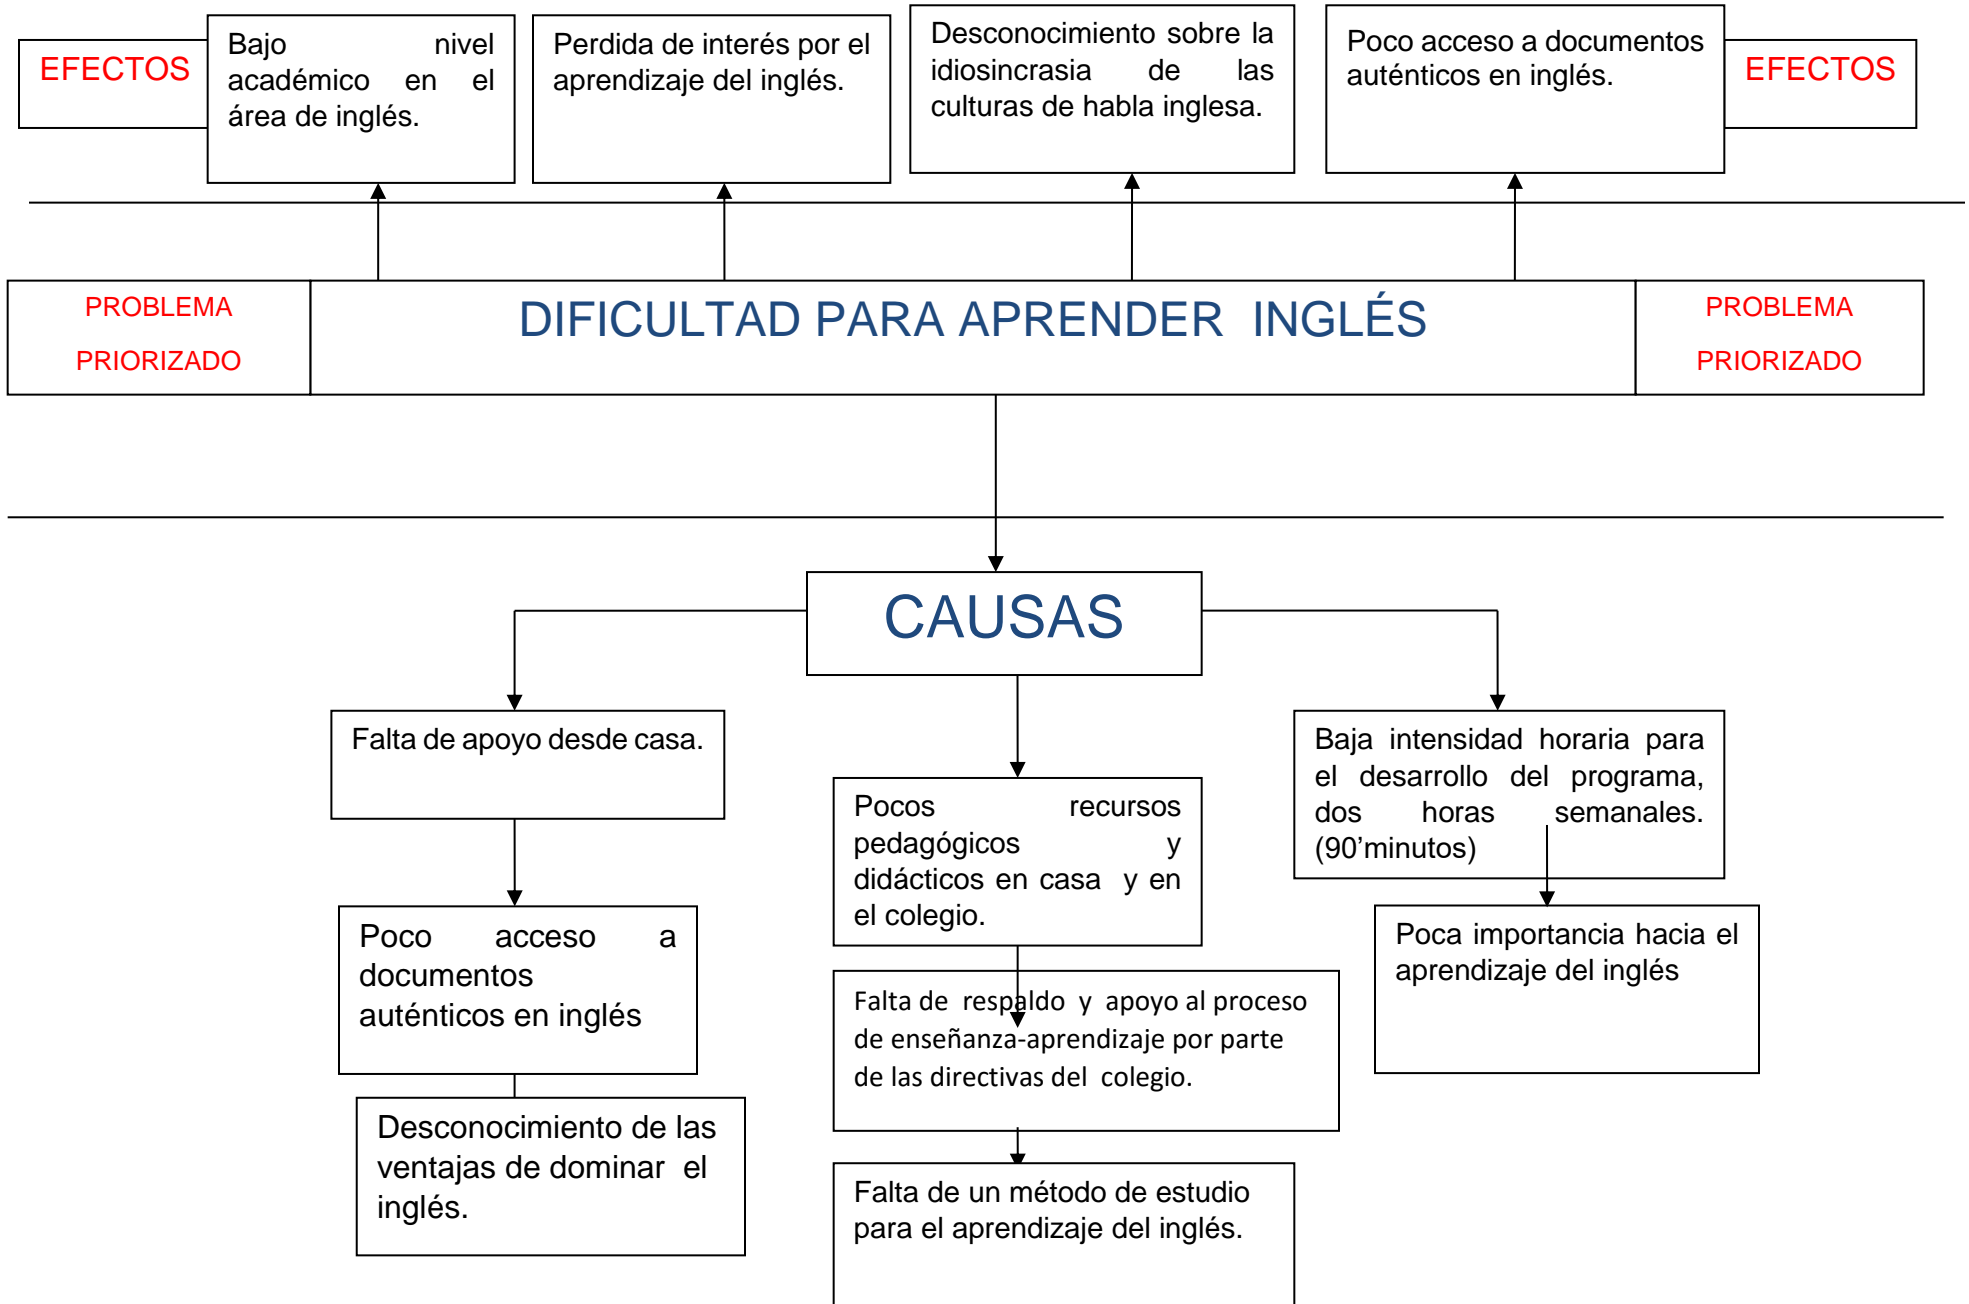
EFECTOS

Bajo nivel académico en el área de inglés.

Perdida de interés por el aprendizaje del inglés.

Desconocimiento sobre la idiosincrasia de las culturas de habla inglesa.

Poco acceso a documentos auténticos en inglés.

EFECTOS

PROBLEMA PRIORIZADO

DIFICULTAD PARA APRENDER INGLÉS

PROBLEMA PRIORIZADO

CAUSAS

Falta de apoyo desde casa.

Poco acceso a documentos auténticos en inglés

Desconocimiento de las ventajas de dominar el inglés.

Pocos recursos pedagógicos y didácticos en casa y en el colegio.

Falta de respaldo y apoyo al proceso de enseñanza-aprendizaje por parte de las directivas del colegio.

Falta de un método de estudio para el aprendizaje del inglés.

Baja intensidad horaria para el desarrollo del programa, dos horas semanales. (90'minutos)

Poca importancia hacia el aprendizaje del inglés